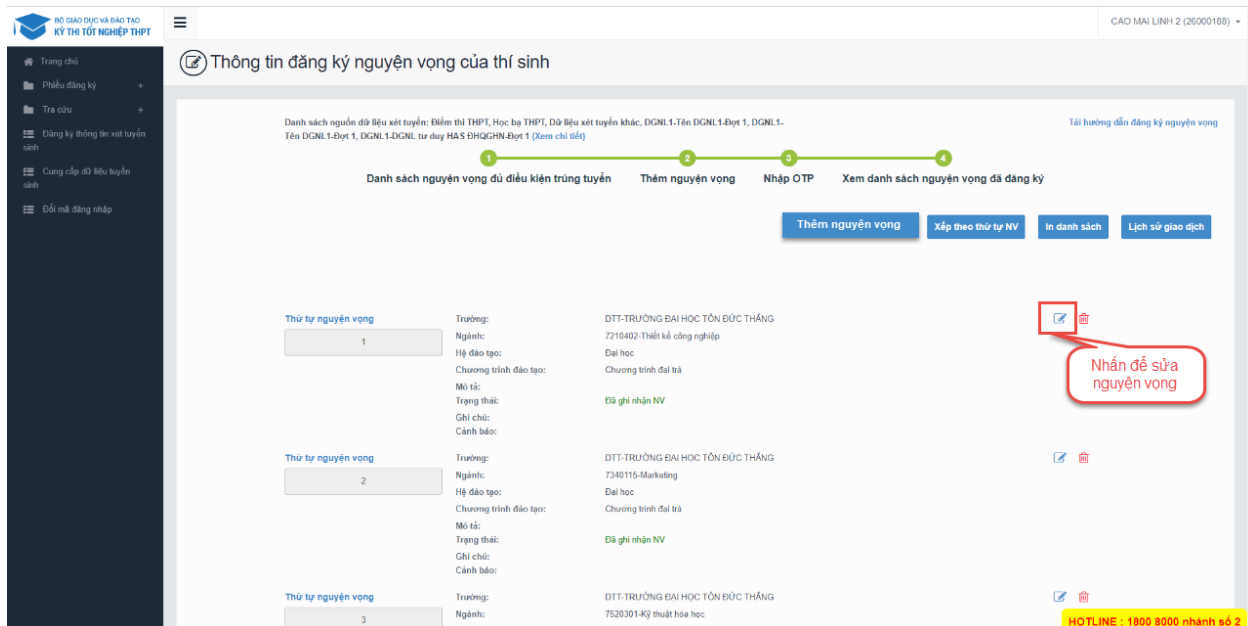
BỘ GIÁO DỤC VÀ ĐÀO TẠO
KỲ THI TỐT NGHIỆP THPT

CAO MAI LINH 2 (26000188)

Trang chủ
Phiếu đăng ký +
Tra cứu +
Đăng ký thông tin xét tuyển sinh
Cung cấp dữ liệu tuyển sinh
Đổi mã đăng nhập

Thông tin đăng ký nguyện vọng của thí sinh

Danh sách nguồn dữ liệu xét tuyển: Điểm thi THPT, Học bạ THPT, Dữ liệu xét tuyển khác, DGNL1-Tên DGNL1-Đợt 1, DGNL1-Tên DGNL1-Đợt 1, DGNL1-DGNL tư duy HAS ĐHQGHN-Đợt 1 (Xem chi tiết)

Tải hướng dẫn đăng ký nguyện vọng

1 Danh sách nguyện vọng đủ điều kiện trúng tuyển
2 Thêm nguyện vọng
3 Nhập OTP
4 Xem danh sách nguyện vọng đã đăng ký

Thêm nguyện vọng
Xếp theo thứ tự NV
In danh sách
Lịch sử giao dịch

Thứ tự nguyện vọng
1
Trường: DTT-TRƯỜNG ĐẠI HỌC TÔN ĐỨC THẮNG
Ngành: 7210402-Thiết kế công nghiệp
Hệ đào tạo: Đại học
Chương trình đào tạo: Chương trình đại trà
Mô tả:
Trạng thái: Đã ghi nhận NV
Ghi chú:
Cảnh báo:

Nhấn để sửa nguyện vọng

Thứ tự nguyện vọng
2
Trường: DTT-TRƯỜNG ĐẠI HỌC TÔN ĐỨC THẮNG
Ngành: 7340115-Marketing
Hệ đào tạo: Đại học
Chương trình đào tạo: Chương trình đại trà
Mô tả:
Trạng thái: Đã ghi nhận NV
Ghi chú:
Cảnh báo:

Thứ tự nguyện vọng
3
Trường: DTT-TRƯỜNG ĐẠI HỌC TÔN ĐỨC THẮNG
Ngành: 7520301-Kỹ thuật hóa học

HOTLINE : 1800 8000 nhánh số 2